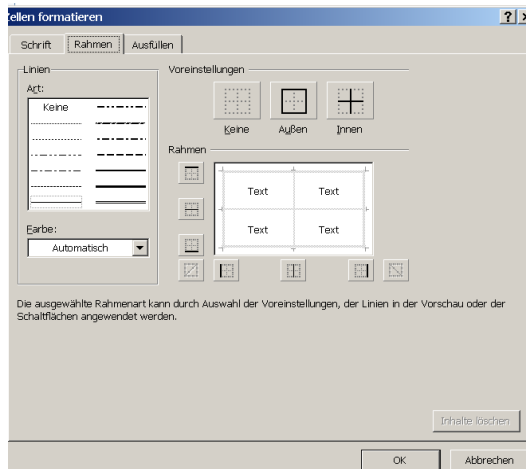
ellen formatieren

? X

Schrift | Rahmen | Ausfüllen

Linien

Art:

Keine

Farbe:

Automatisch

Voreinstellungen

Keine | Außen | Innen

Rahmen

| Text | Text |
|---|---|
| Text | Text |

Die ausgewählte Rahmenart kann durch Auswahl der Voreinstellungen, der Linien in der Vorschau oder der Schaltflächen angewendet werden.

Inhalte löschen

OK

Abbrechen